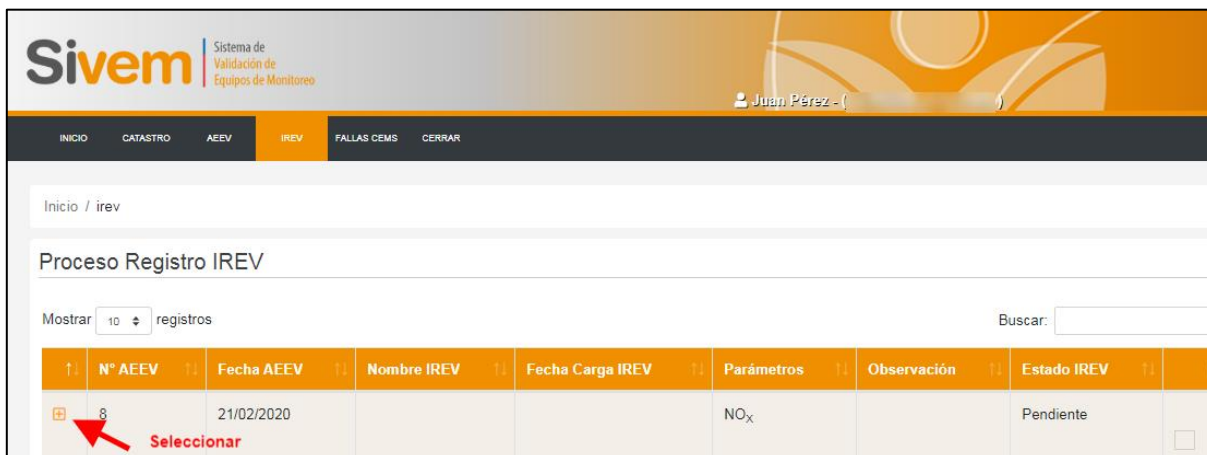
Sivem Sistema de Validación de Equipos de Monitoreo

Juan Pérez - ( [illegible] )

INICIO CATASTRO AEEV IREV FALLAS CEMS CERRAR

Inicio / irev

Proceso Registro IREV

Mostrar 10 registros

Buscar:

| | N° AEEV | Fecha AEEV | Nombre IREV | Fecha Carga IREV | Parámetros | Observación | Estado IREV | |
|---|---|---|---|---|---|---|---|---|
| ⊞ | 8 | 21/02/2020 | | | $NO_X$ | | Pendiente | |

Seleccionar